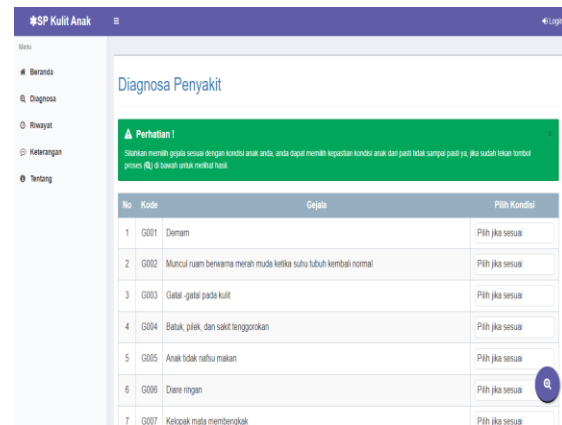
SP Kulit Anak

Login

Menu

Beranda

Diagnosa

Riwayat

Keterangan

Tentang

Diagnosa Penyakit

Perhatian !

Silahkan memilih gejala sesuai dengan kondisi anak anda, anda dapat memilih kepastian kondisi anak dari pasti tidak sampai pasti ya, jika sudah tekan tombol proses ( ) di bawah untuk melihat hasil.

| No | Kode | Gejala | Pilih Kondisi |
|---|---|---|---|
| 1 | G001 | Demam | Pilih jika sesuai |
| 2 | G002 | Muncul ruam berwarna merah muda ketika suhu tubuh kembali normal | Pilih jika sesuai |
| 3 | G003 | Gatal -gatal pada kulit | Pilih jika sesuai |
| 4 | G004 | Batuk, pilek, dan sakit tenggorokan | Pilih jika sesuai |
| 5 | G005 | Anak tidak nafsu makan | Pilih jika sesuai |
| 6 | G006 | Diare ringan | Pilih jika sesuai |
| 7 | G007 | Kelopak mata membengkak | Pilih jika sesuai |